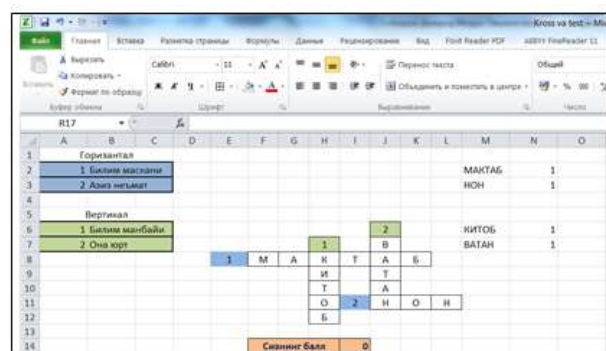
Kross va test – Mi

Файл | Главная | Вставка | Разметка страницы | Формулы | Данные | Рецензирование | Вид | Foxit Reader PDF | ABBYY FineReader 11

Вставить | Вырезать | Копировать | Формат по образцу | Буфер обмена
Calibri | 11 | Шрифт
Перенос текста | Объединить и поместить в центре | Выравнивание
Общий | % 000 | Число

R17 | $f_x$

| | A | B | C | D | E | F | G | H | I | J | K | L | M | N | O |
|---|---|---|---|---|---|---|---|---|---|---|---|---|---|---|---|
| 1 | | Горизантал | | | | | | | | | | | | | |
| 2 | | 1 Билим маскани | | | | | | | | | | | МАКТАБ | 1 | |
| 3 | | 2 Азиз неъмат | | | | | | | | | | | НОН | 1 | |
| 4 | | | | | | | | | | | | | | | |
| 5 | | Вертикал | | | | | | | | | | | | | |
| 6 | | 1 Билим манбаи | | | | | | | | 2 | | | КИТОБ | 1 | |
| 7 | | 2 Она юрт | | | | | | 1 | | В | | | ВАТАН | 1 | |
| 8 | | | | | 1 | М | А | К | Т | А | Б | | | | |
| 9 | | | | | | | | И | | Т | | | | | |
| 10 | | | | | | | | Т | | А | | | | | |
| 11 | | | | | | | | О | 2 | Н | О | Н | | | |
| 12 | | | | | | | | Б | | | | | | | |
| 13 | | | | | | | | | | | | | | | |
| 14 | | | | | | Сизнинг балл | | | 0 | | | | | | |